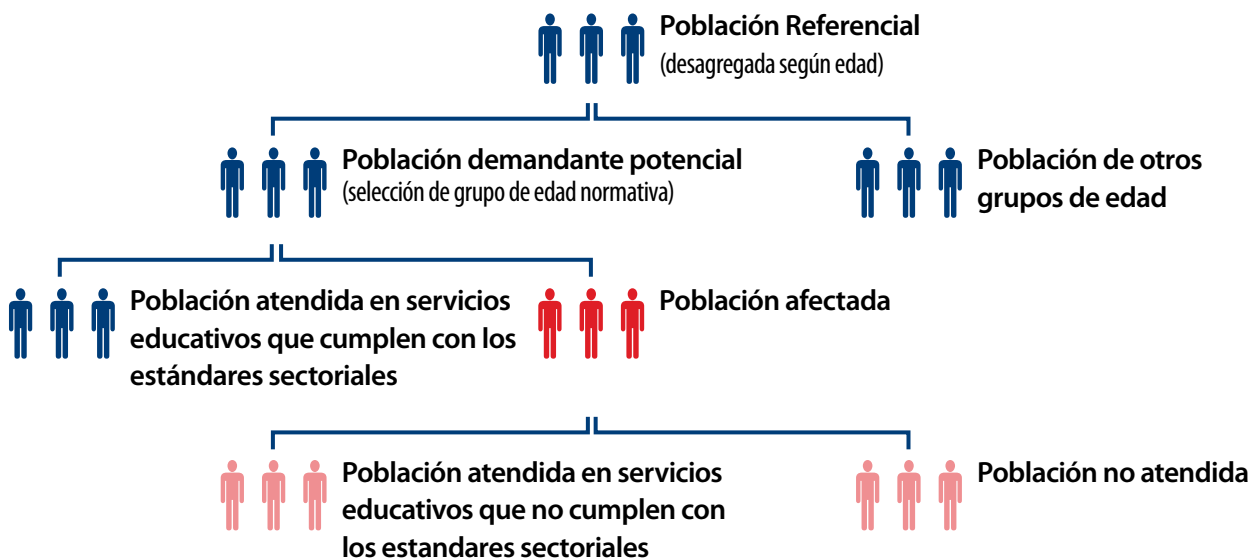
Población Referencial
(desagregada según edad)

Población demandante potencial
(selección de grupo de edad normativa)

Población de otros grupos de edad

Población atendida en servicios educativos que cumplen con los estándares sectoriales

Población afectada

Población atendida en servicios educativos que no cumplen con los estandares sectoriales

Población no atendida